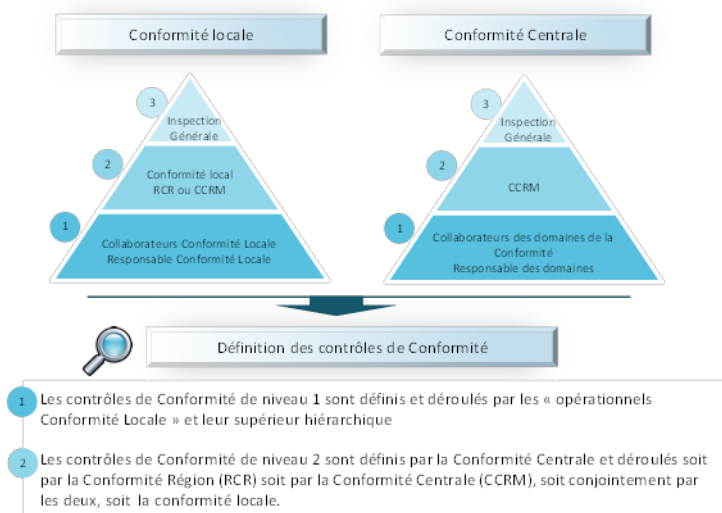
Conformité locale

3
Inspection Générale

2
Conformité local
RCR ou CCRM

1
Collaborateurs Conformité Locale
Responsable Conformité Locale

Conformité Centrale

3
Inspection Générale

2
CCRM

1
Collaborateurs des domaines de la Conformité
Responsable des domaines

Définition des contrôles de Conformité

1
Les contrôles de Conformité de niveau 1 sont définis et déroulés par les « opérationnels Conformité Locale » et leur supérieur hiérarchique

2
Les contrôles de Conformité de niveau 2 sont définis par la Conformité Centrale et déroulés soit par la Conformité Région (RCR) soit par la Conformité Centrale (CCRM), soit conjointement par les deux, soit la conformité locale.